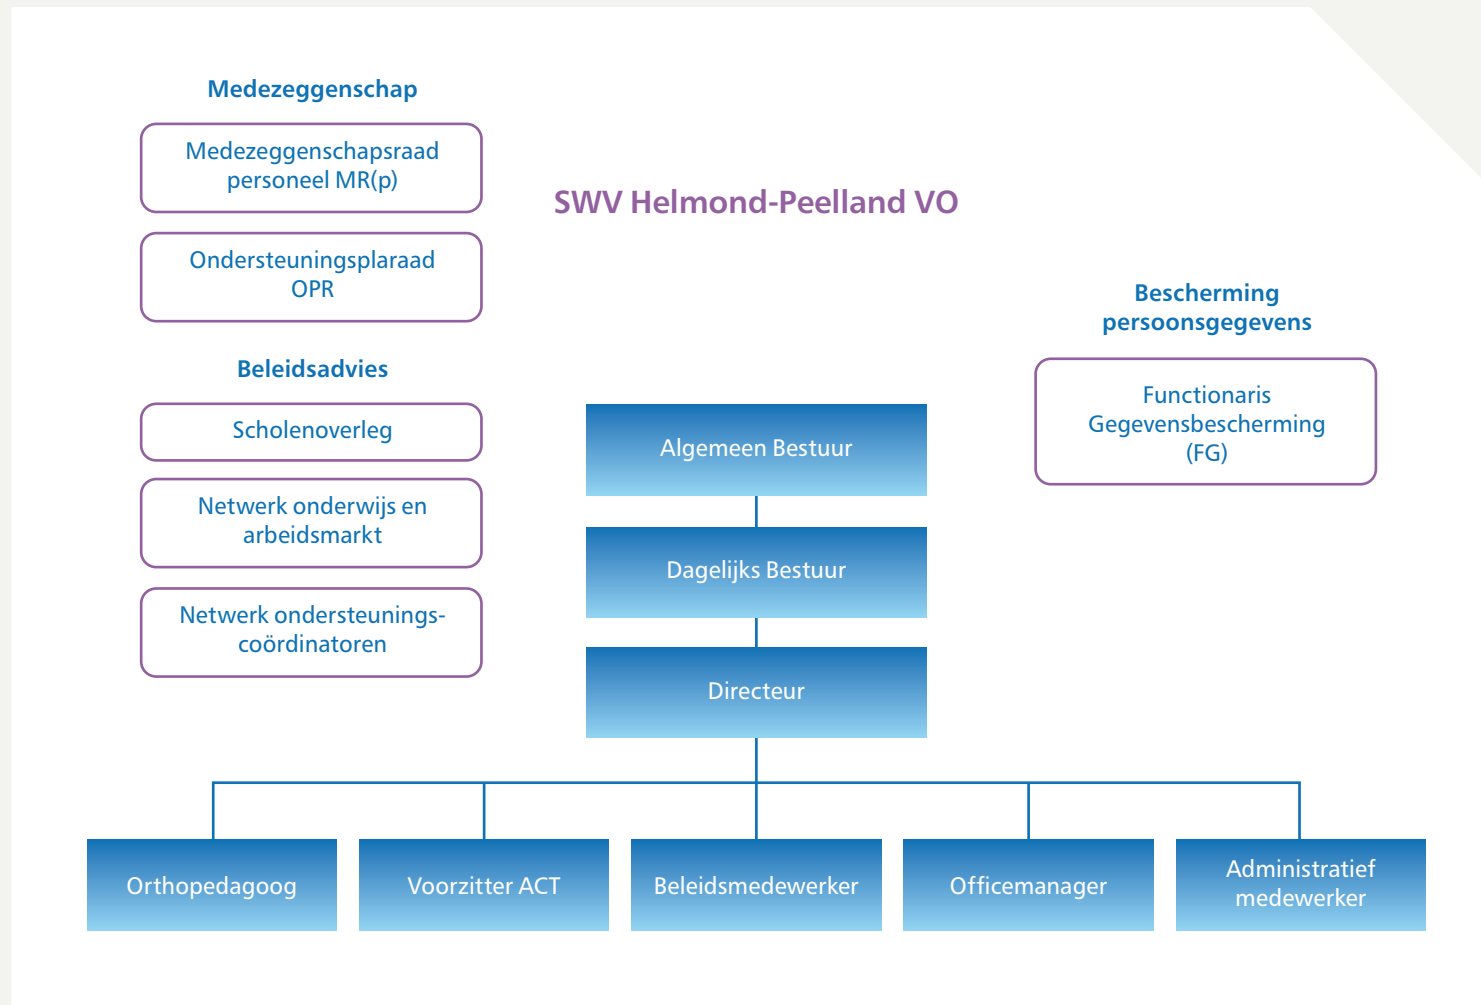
Medezeggenschap

Medezeggenschapsraad personeel MR(p)

Ondersteuningsplaraad OPR

Beleidsadvies

Scholenoverleg

Netwerk onderwijs en arbeidsmarkt

Netwerk ondersteunings-coördinatoren

SWV Helmond-Peelland VO

Bescherming persoonsgegevens

Functionaris Gegevensbescherming (FG)

Algemeen Bestuur

Dagelijks Bestuur

Directeur

Orthopedagoog

Voorzitter ACT

Beleidsmedewerker

Officemanager

Administratief medewerker